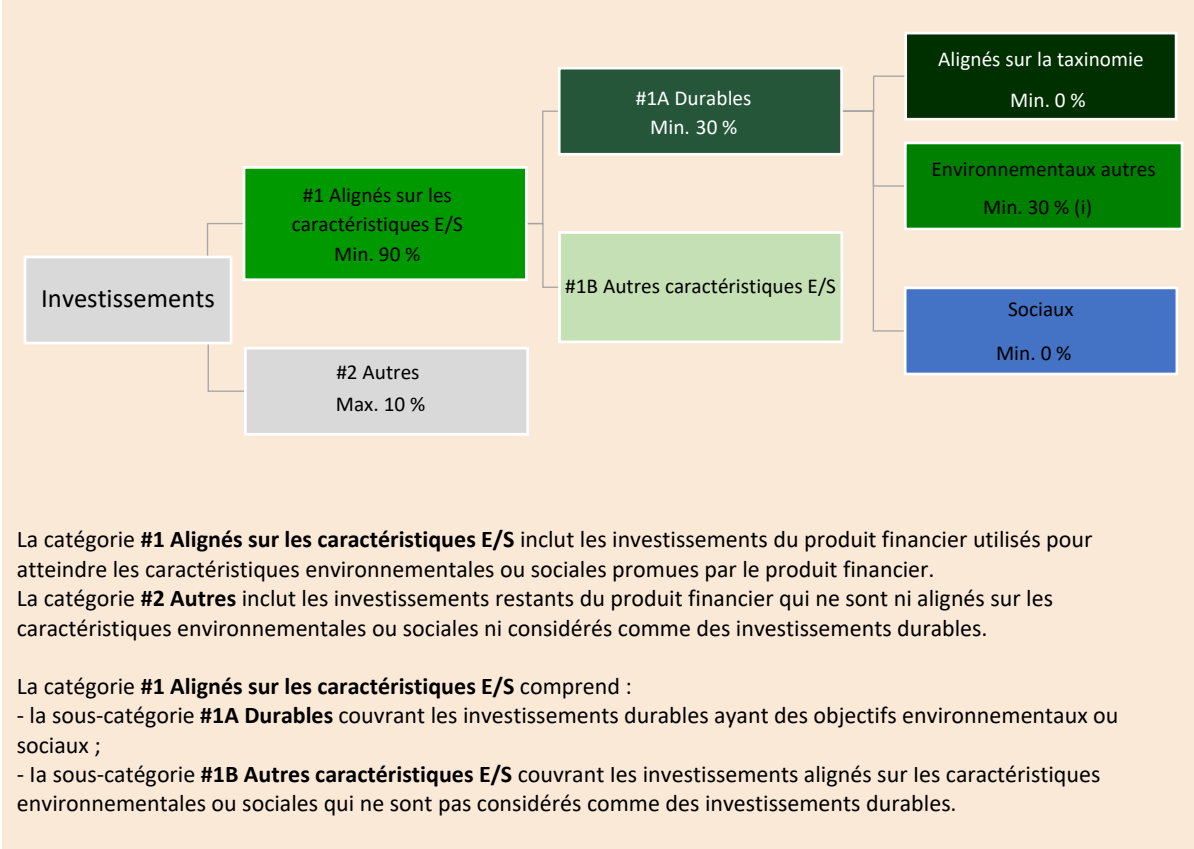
Investissements

#1 Alignés sur les caractéristiques E/S
Min. 90 %

#2 Autres
Max. 10 %

#1A Durables
Min. 30 %

#1B Autres caractéristiques E/S

Alignés sur la taxinomie
Min. 0 %

Environnementaux autres
Min. 30 % (i)

Sociaux
Min. 0 %

La catégorie **#1 Alignés sur les caractéristiques E/S** inclut les investissements du produit financier utilisés pour atteindre les caractéristiques environnementales ou sociales promues par le produit financier.
La catégorie **#2 Autres** inclut les investissements restants du produit financier qui ne sont ni alignés sur les caractéristiques environnementales ou sociales ni considérés comme des investissements durables.

La catégorie **#1 Alignés sur les caractéristiques E/S** comprend :
- la sous-catégorie **#1A Durables** couvrant les investissements durables ayant des objectifs environnementaux ou sociaux ;
- la sous-catégorie **#1B Autres caractéristiques E/S** couvrant les investissements alignés sur les caractéristiques environnementales ou sociales qui ne sont pas considérés comme des investissements durables.